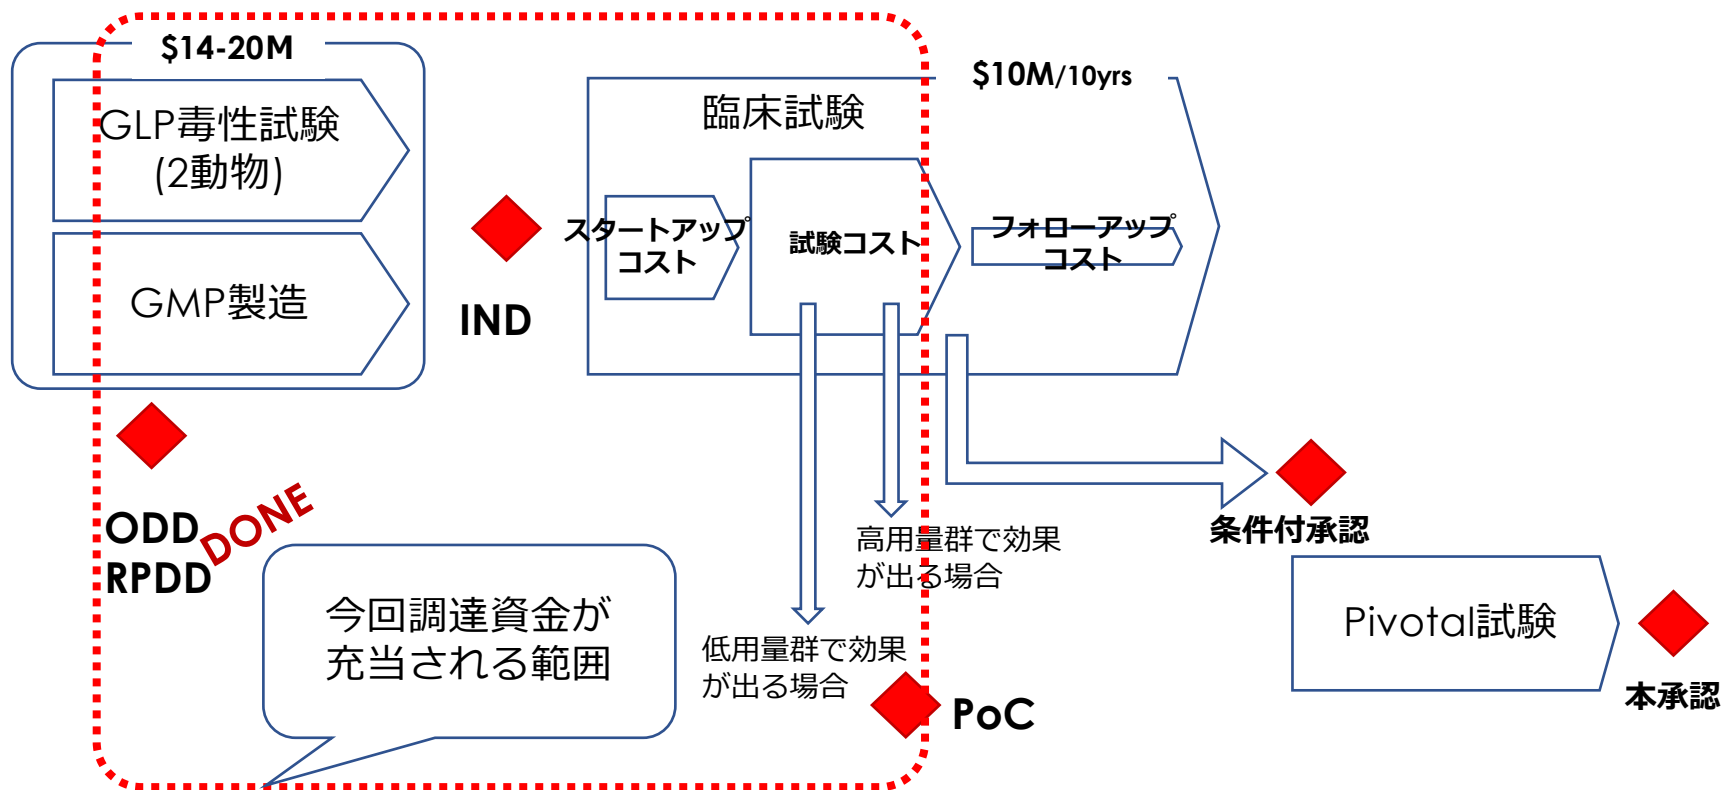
$14-20M

GLP毒性試験 (2動物)

GMP製造

IND

$10M/10yrs

臨床試験

スタートアップコスト

試験コスト

フォローアップコスト

ODD
RPDD

DONE

今回調達資金が充当される範囲

高用量群で効果が出る場合

低用量群で効果が出る場合

PoC

条件付承認

Pivotal試験

本承認